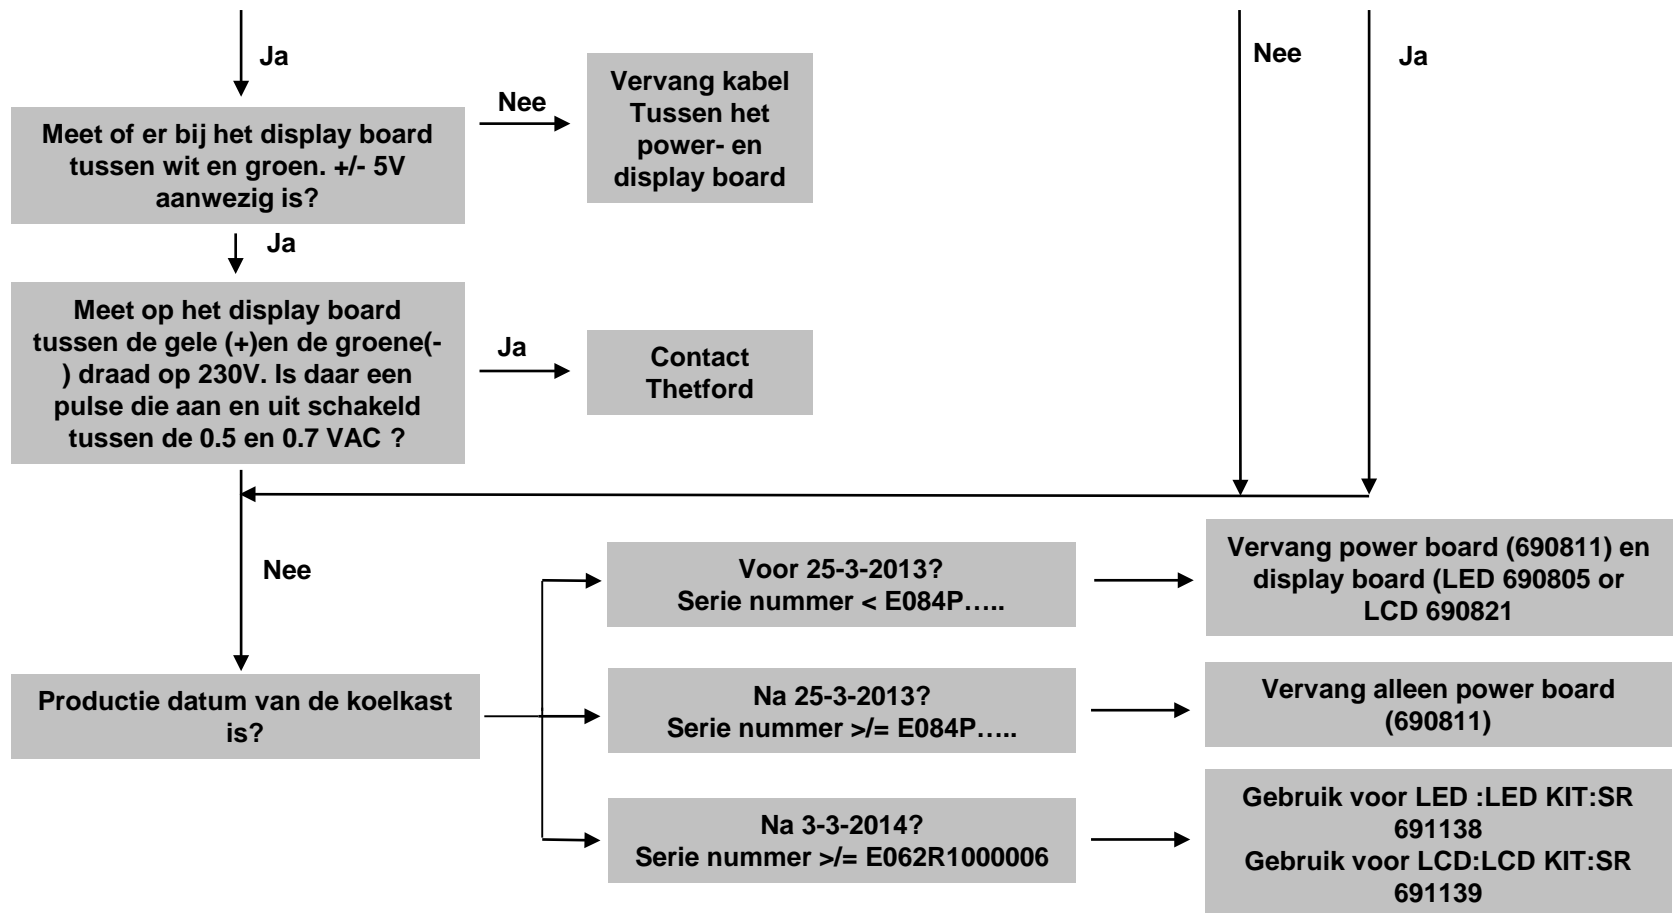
Ja

Nee

Ja

Meet of er bij het display board tussen wit en groen. +/- 5V aanwezig is?

Nee

Vervang kabel Tussen het power- en display board

Ja

Meet op het display board tussen de gele (+)en de groene(-) draad op 230V. Is daar een pulse die aan en uit schakeld tussen de 0.5 en 0.7 VAC ?

Ja

Contact Thetford

Nee

Productie datum van de koelkast is?

Voor 25-3-2013?
Serie nummer < E084P…..

Vervang power board (690811) en display board (LED 690805 or LCD 690821

Na 25-3-2013?
Serie nummer >/= E084P…..

Vervang alleen power board (690811)

Na 3-3-2014?
Serie nummer >/= E062R1000006

Gebruik voor LED :LED KIT:SR 691138
Gebruik voor LCD:LCD KIT:SR 691139